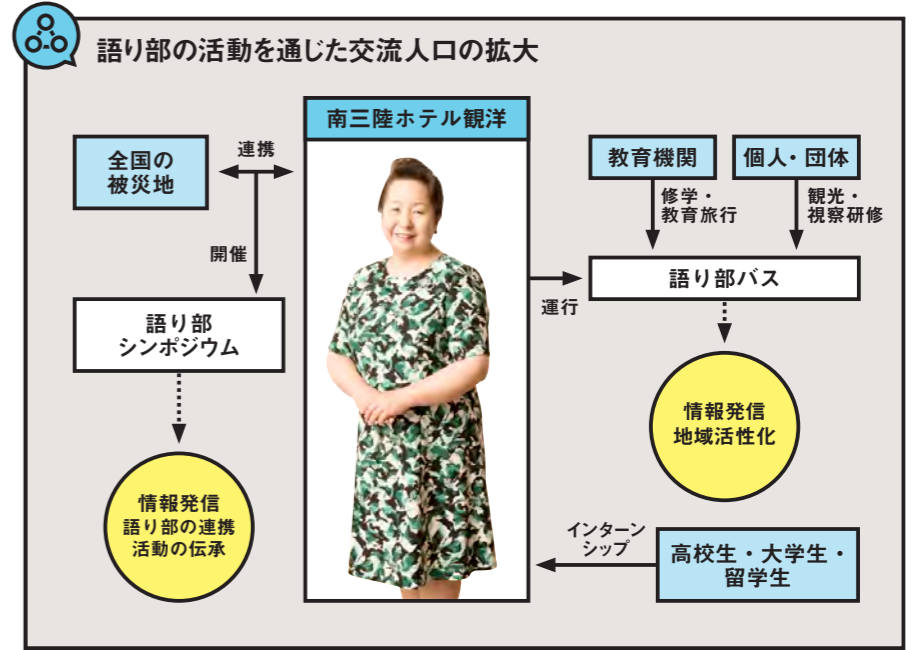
語り部の活動を通じた交流人口の拡大

南三陸ホテル観洋

全国の
被災地

連携

開催

語り部
シンポジウム

情報発信
語り部の連携
活動の伝承

教育機関

修学・
教育旅行

個人・団体

観光・
視察研修

運行

語り部バス

情報発信
地域活性化

インターン
シップ

高校生・大学生・
留学生